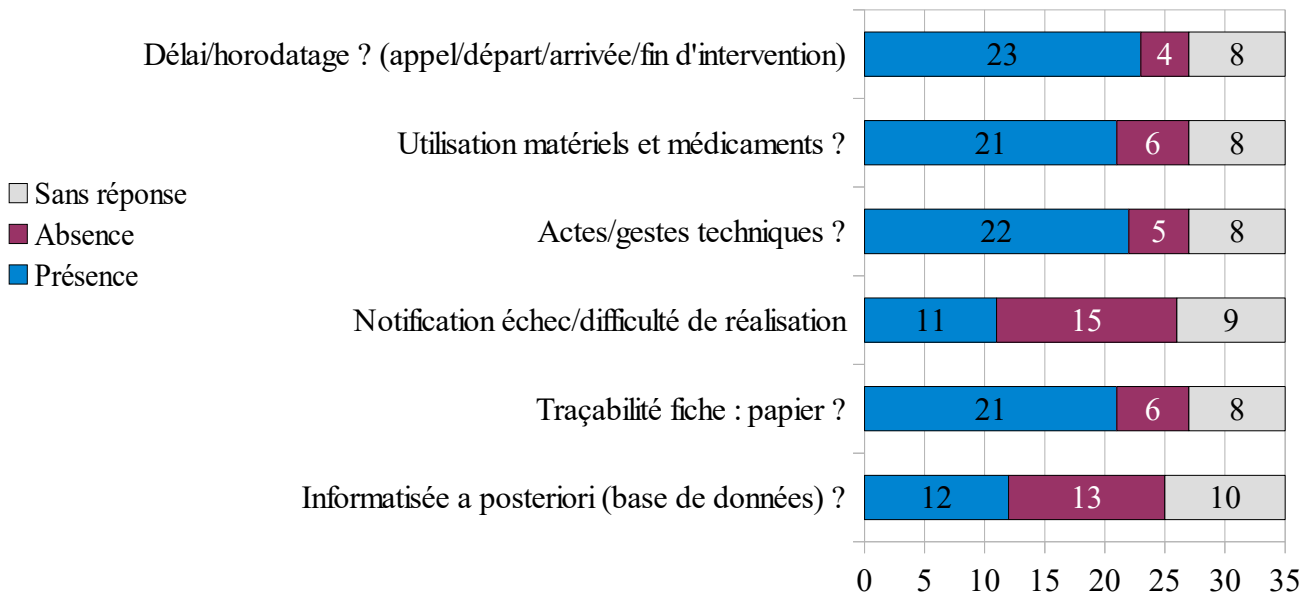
Délai/horodatage ? (appel/départ/arrivée/fin d'intervention) 23 4 8

Utilisation matériels et médicaments ? 21 6 8

Sans réponse
Absence
Présence

Actes/gestes techniques ? 22 5 8

Notification échec/difficulté de réalisation 11 15 9

Traçabilité fiche : papier ? 21 6 8

Informatisée a posteriori (base de données) ? 12 13 10

0 5 10 15 20 25 30 35